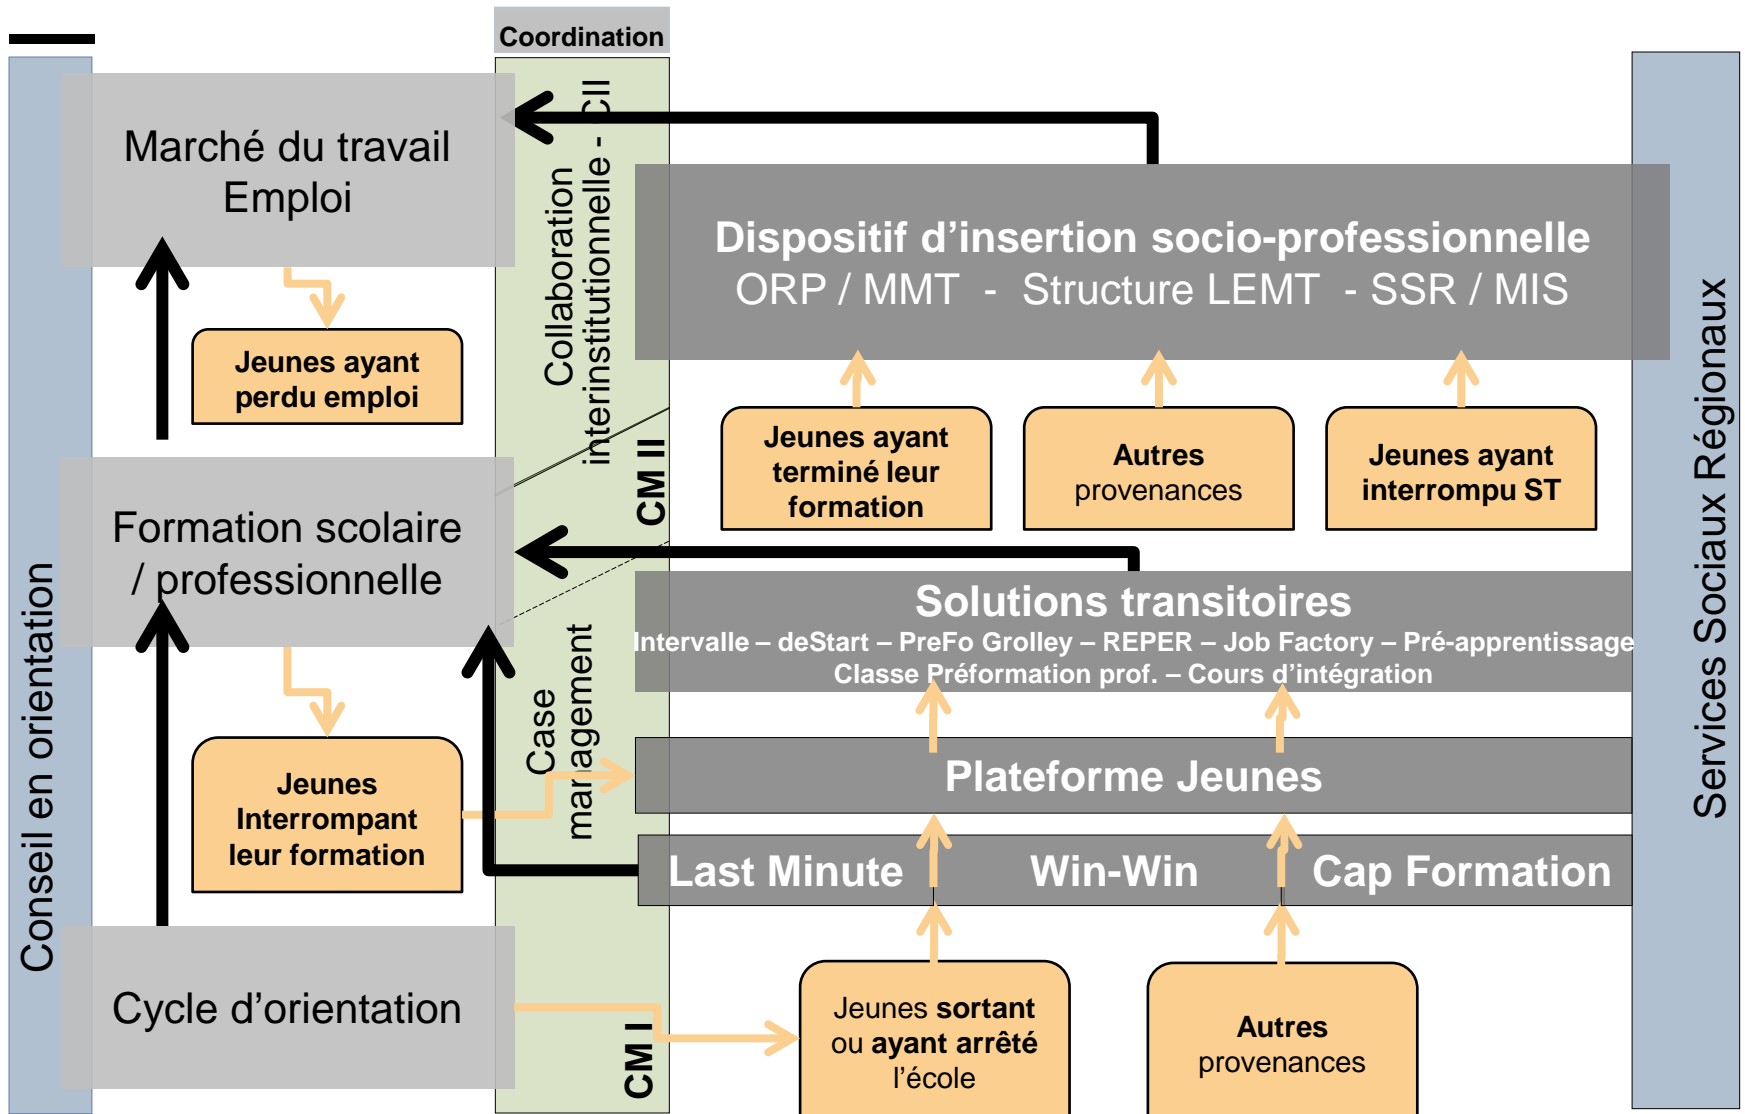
Coordination

Marché du travail
Emploi

Jeunes ayant perdu emploi

Formation scolaire / professionnelle

Jeunes Interrompant leur formation

Cycle d'orientation

Conseil en orientation

Collaboration interinstitutionnelle - CII

CM II

Case management

CM I

Dispositif d'insertion socio-professionnelle
ORP / MMT - Structure LEMT - SSR / MIS

Jeunes ayant terminé leur formation

Autres provenances

Jeunes ayant interrompu ST

Solutions transitoires
Intervalle – deStart – PreFo Grolley – REPER – Job Factory – Pré-apprentissage
Classe Préformation prof. – Cours d'intégration

Plateforme Jeunes

Last Minute Win-Win Cap Formation

Jeunes sortant ou ayant arrêté l'école

Autres provenances

Services Sociaux Régionaux